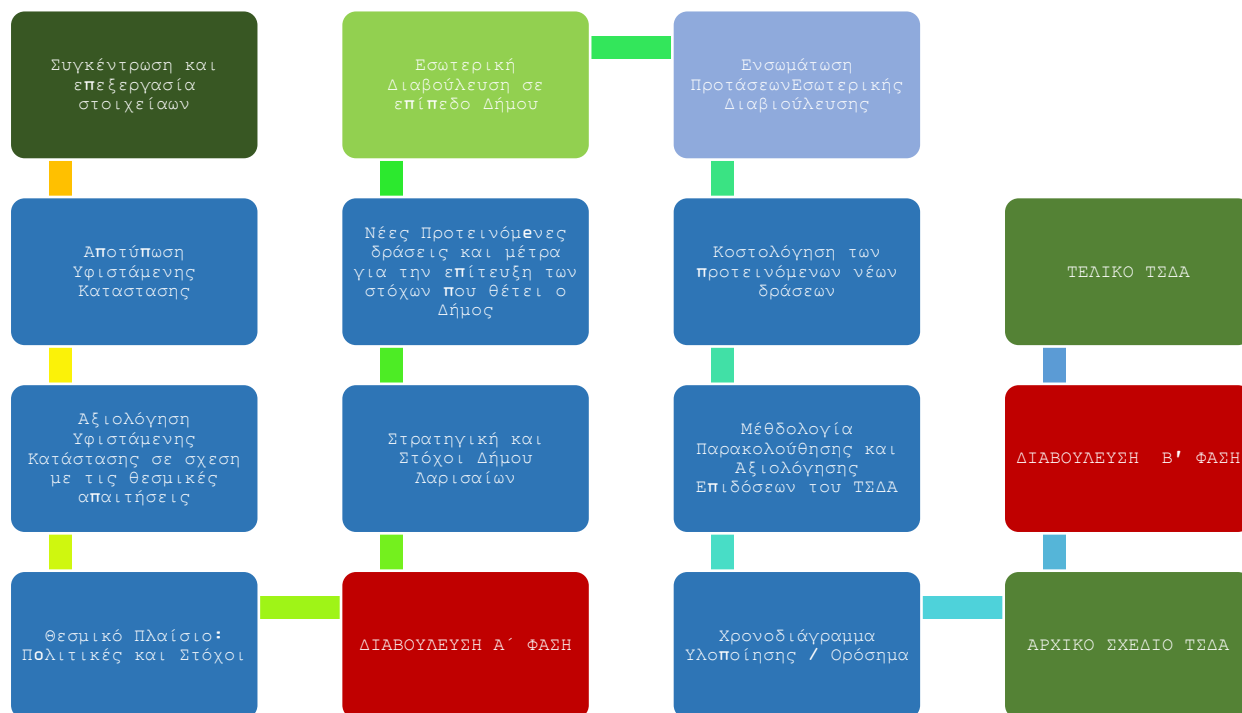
Συγκέντρωση και επεξεργασία στοιχείαων

Αποτύπωση Υφιστάμενης Καταστασης

Αξιολόγηση Υφιστάμενης Κατάστασης σε σχεση με τις θεσμικές απαιτήσεις

Θεσμικό Πλαίσιο: Πολιτικές και Στόχοι

ΔΙΑΒΟΥΛΕΥΣΗ Α΄ ΦΑΣΗ

Στρατηγική και Στόχοι Δήμου Λαρισαίων

Νέες Προτεινόμενες δράσεις και μέτρα για την επίτευξη των στόχων που θέτει ο Δήμος

Εσωτερική Διαβούλευση σε επίπεδο Δήμου

Ενσωμάτωση ΠροτάσεωνΕσωτερικής Διαβιούλευσης

Κοστολόγηση των προτεινόμενων νέων δράσεων

Μέθδολογία Παρακολούθησης και Αξιολόγησης Επιδόσεων του ΤΣΔΑ

Χρονοδιάγραμμα Υλοποίησης / Ορόσημα

ΑΡΧΙΚΟ ΣΧΕΔΙΟ ΤΣΔΑ

ΔΙΑΒΟΥΛΕΥΣΗ Β' ΦΑΣΗ

ΤΕΛΙΚΟ ΤΣΔΑ